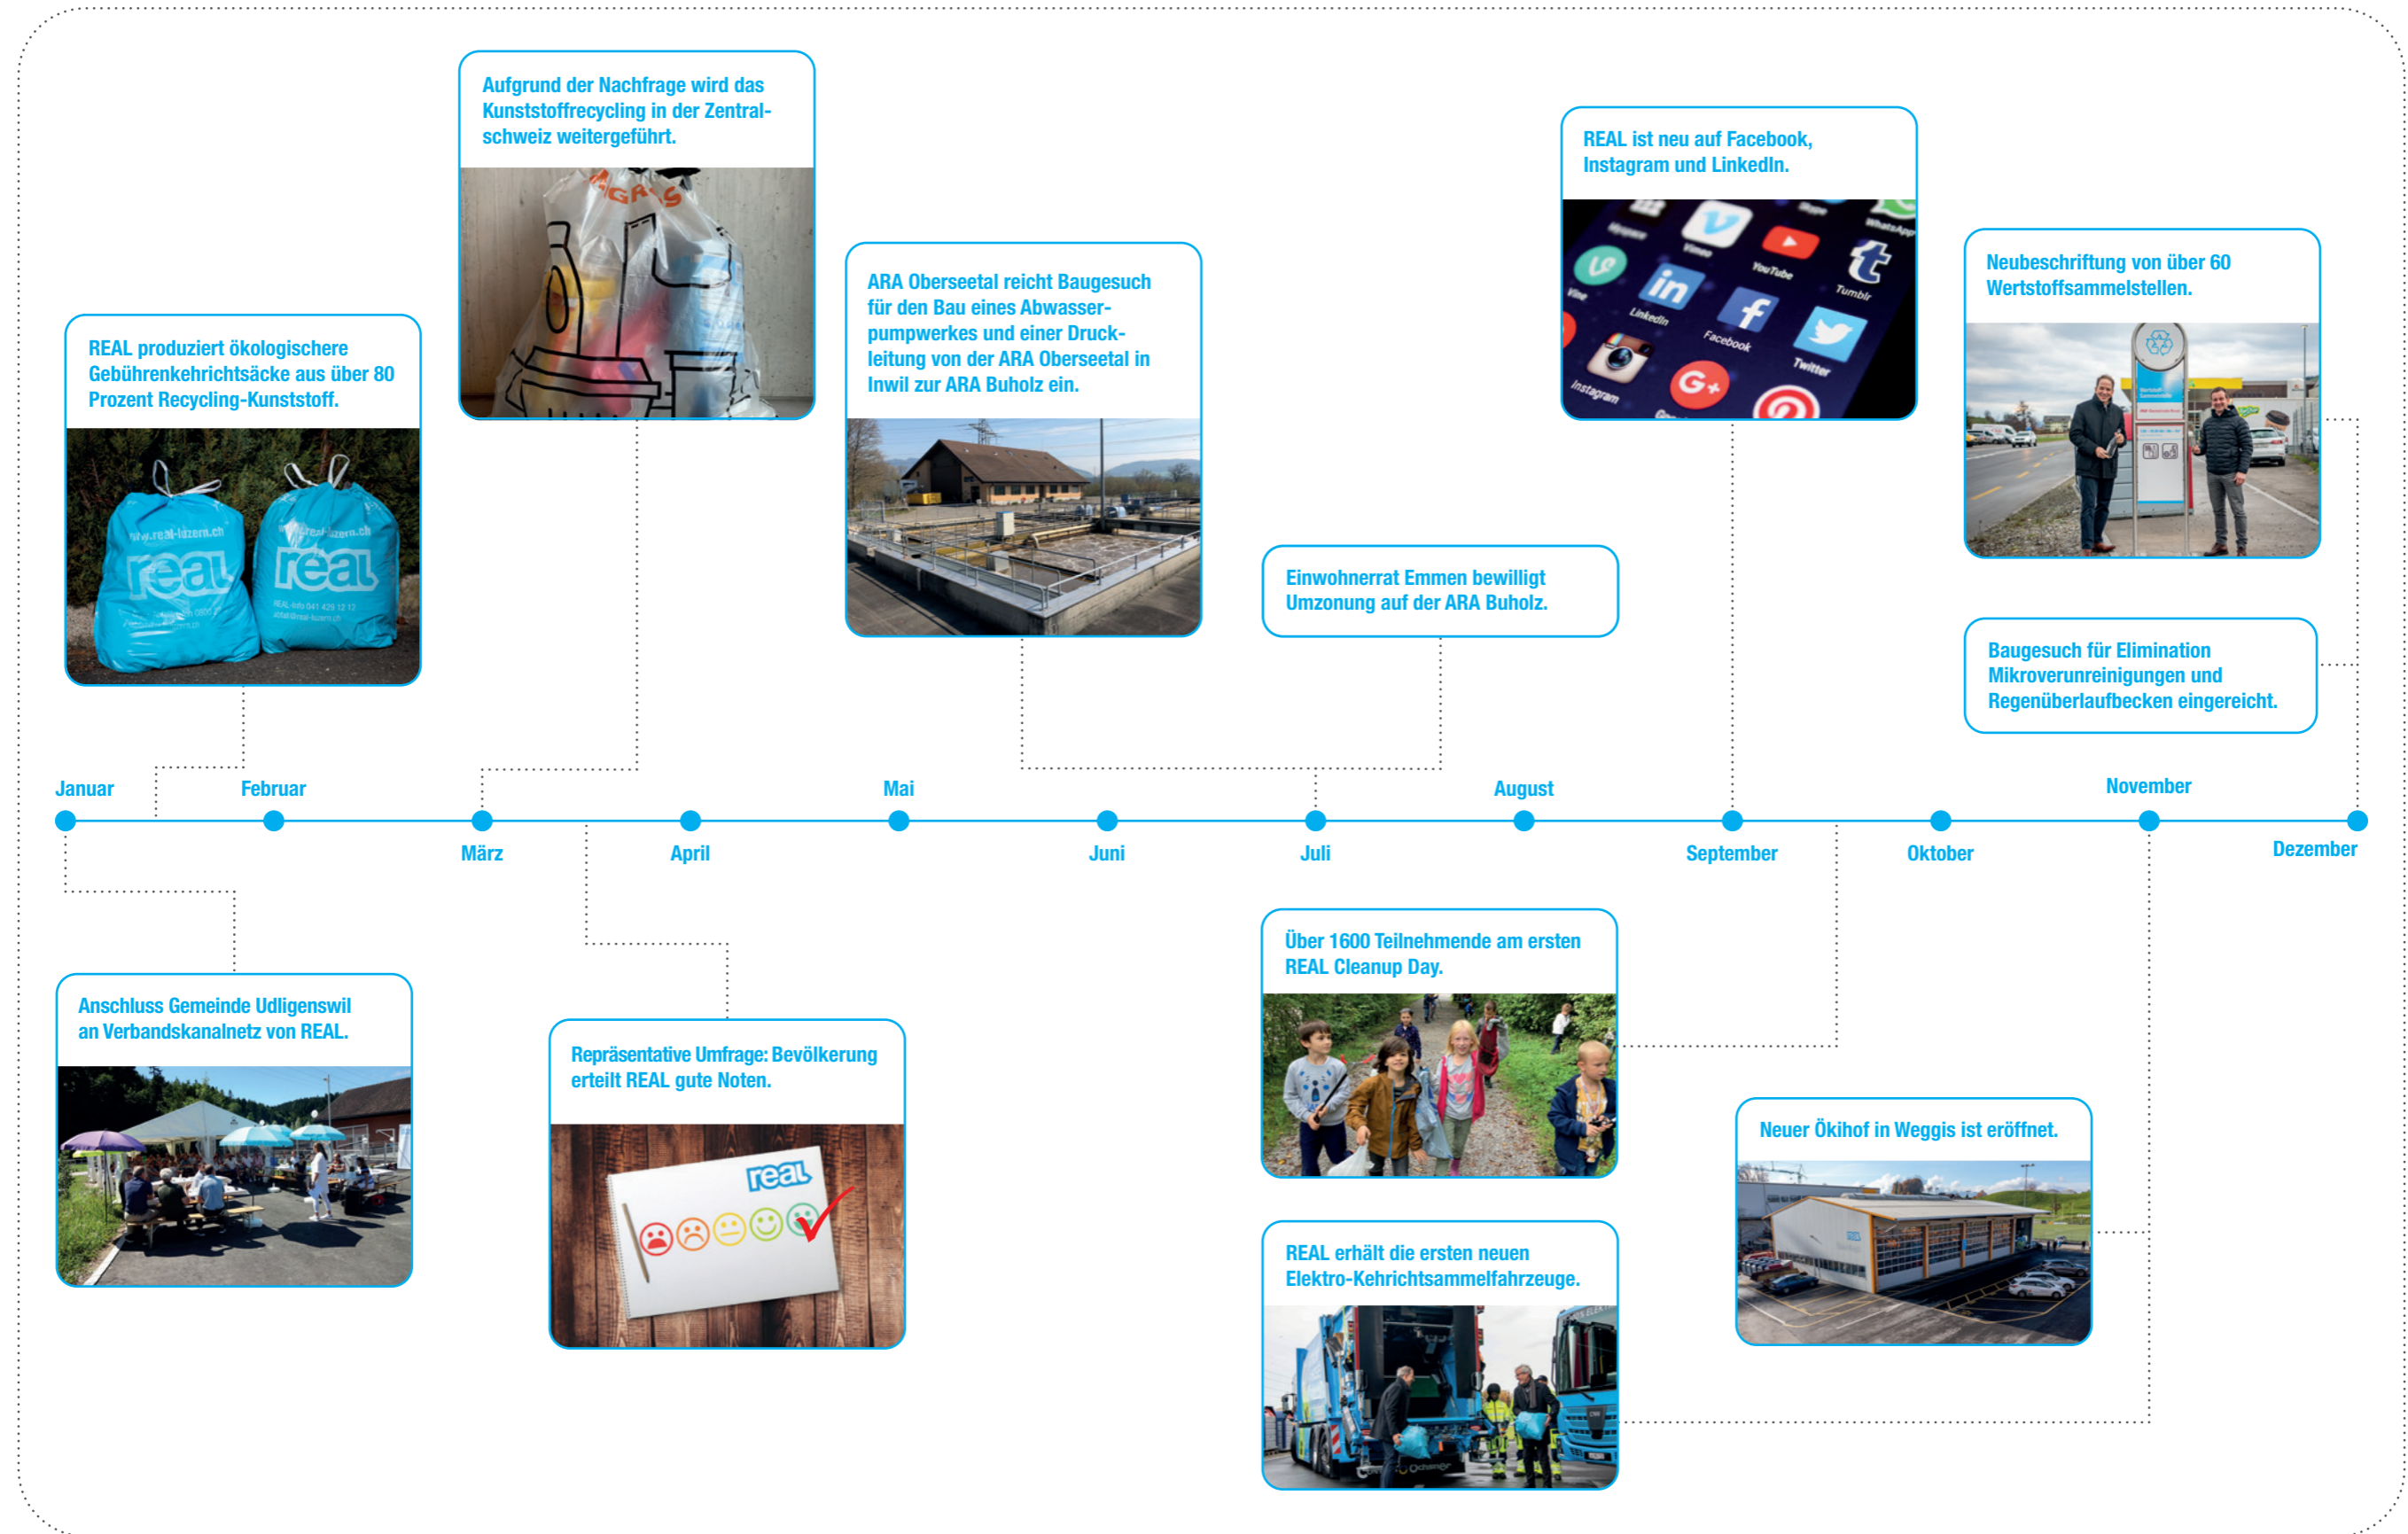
Aufgrund der Nachfrage wird das Kunststoffrecycling in der Zentralschweiz weitergeführt.

REAL ist neu auf Facebook, Instagram und LinkedIn.

Neubeschriftung von über 60 Wertstoffsammelstellen.

REAL produziert ökologischere Gebührenkehrichtsäcke aus über 80 Prozent Recycling-Kunststoff.

ARA Oberseetal reicht Baugesuch für den Bau eines Abwasserpumpwerkes und einer Druckleitung von der ARA Oberseetal in Inwil zur ARA Buholz ein.

Einwohnerrat Emmen bewilligt Umzonung auf der ARA Buholz.

Baugesuch für Elimination Mikroverunreinigungen und Regenüberlaufbecken eingereicht.

Januar
Februar
März
April
Mai
Juni
Juli
August
September
Oktober
November
Dezember

Anschluss Gemeinde Udligenswil an Verbandskanalnetz von REAL.

Repräsentative Umfrage: Bevölkerung erteilt REAL gute Noten.

Über 1600 Teilnehmende am ersten REAL Cleanup Day.

Neuer Ökihof in Weggis ist eröffnet.

REAL erhält die ersten neuen Elektro-Kehrichtsammelfahrzeuge.